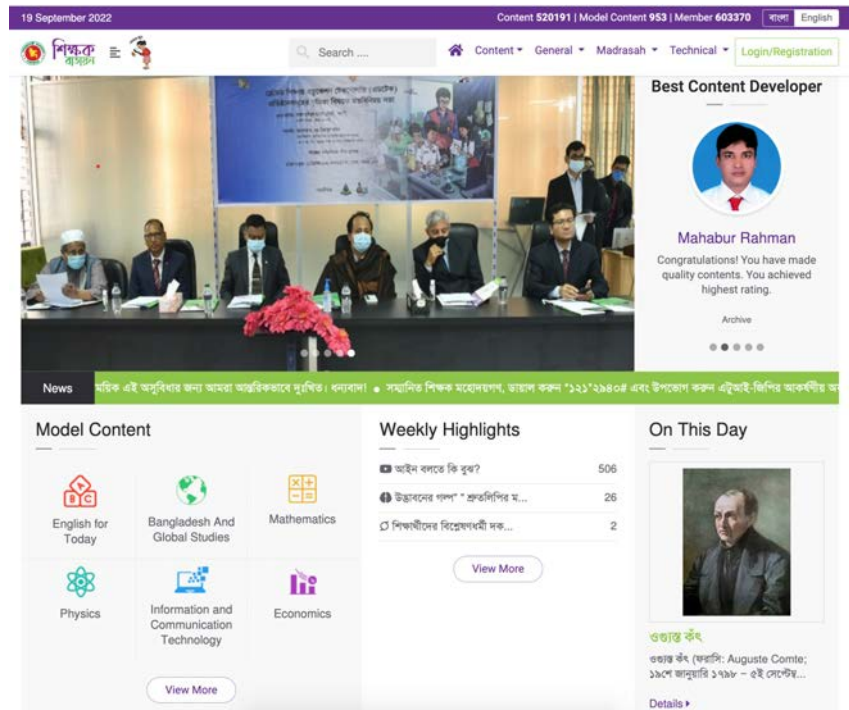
19 September 2022

Content 520191 | Model Content 953 | Member 603370 বাংলা English

শিক্ষক বাতায়ন

Search ....

Content General Madrasah Technical Login/Registration

Best Content Developer

Mahabur Rahman

Congratulations! You have made quality contents. You achieved highest rating.

Archive

News মিয়িক এই অসুবিধার জন্য আমরা আন্তরিকভাবে দুঃখিত। ধন্যবাদ! • সম্মানিত শিক্ষক মহোদয়গণ, ডায়াল করুন "১২১*২১৪০# এবং উপভোগ করুন এটুআই-জিপির আকর্ষণীয় অ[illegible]

Model Content

English for Today

Bangladesh And Global Studies

Mathematics

Physics

Information and Communication Technology

Economics

View More

Weekly Highlights

আইন বলতে কি বুঝ? 506

উদ্ভাবনের গল্প" " প্রতলিপির ম... 26

শিক্ষার্থীদের বিশ্লেষণধর্মী দক... 2

View More

On This Day

ওগুস্ত কঁৎ

ওগুস্ত কঁৎ (ফরাসি: Auguste Comte; ১৯শে জানুয়ারি ১৭৯৮ – ৫ই সেপ্টেম্ব...

Details